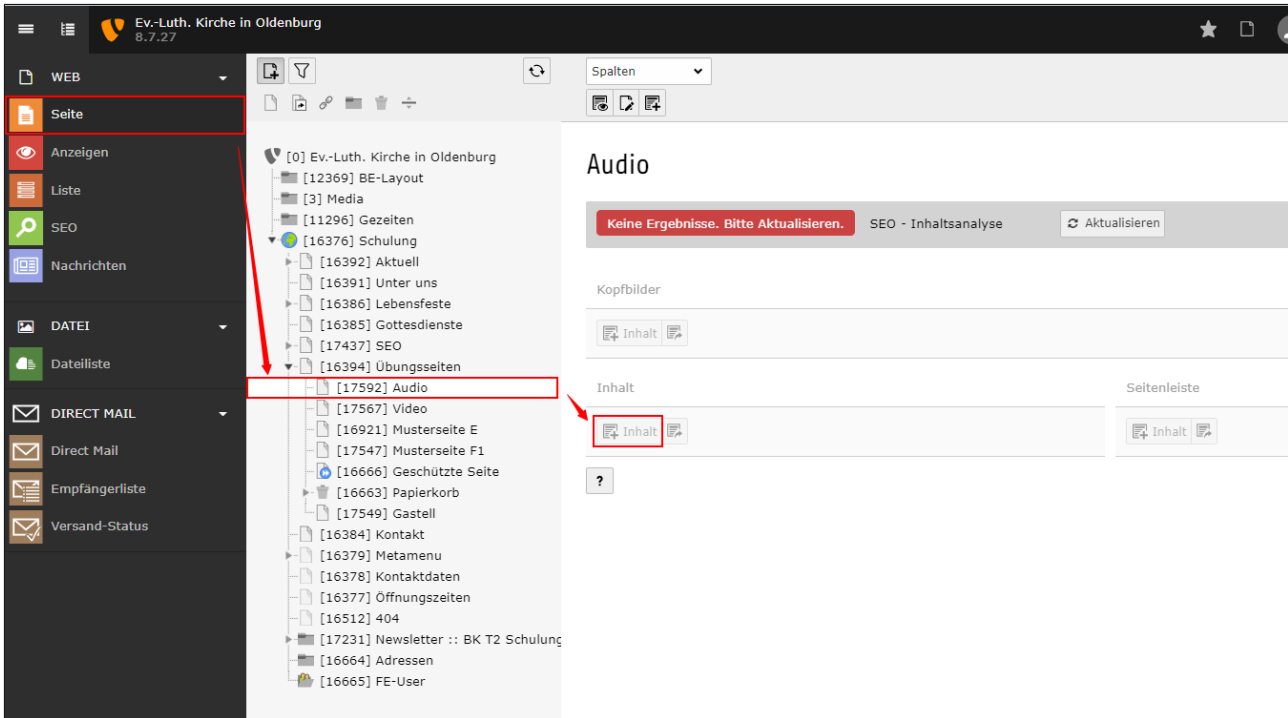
Ev.-Luth. Kirche in Oldenburg
8.7.27

WEB
Seite
Anzeigen
Liste
SEO
Nachrichten

DATEI
Dateiliste

DIRECT MAIL
Direct Mail
Empfängerliste
Versand-Status

[0] Ev.-Luth. Kirche in Oldenburg
[12369] BE-Layout
[3] Media
[11296] Gezeiten
[16376] Schulung
[16392] Aktuell
[16391] Unter uns
[16386] Lebensfeste
[16385] Gottesdienste
[17437] SEO
[16394] Übungsseiten
[17592] Audio
[17567] Video
[16921] Musterseite E
[17547] Musterseite F1
[16666] Geschützte Seite
[16663] Papierkorb
[17549] Gastell
[16384] Kontakt
[16379] Metamenu
[16378] Kontaktdaten
[16377] Öffnungszeiten
[16512] 404
[17231] Newsletter :: BK T2 Schulung
[16664] Adressen
[16665] FE-User

Spalten

Audio

Keine Ergebnisse. Bitte Aktualisieren.
SEO - Inhaltsanalyse
Aktualisieren

Kopfbilder
Inhalt

Inhalt
Inhalt

Seitenleiste
Inhalt

?